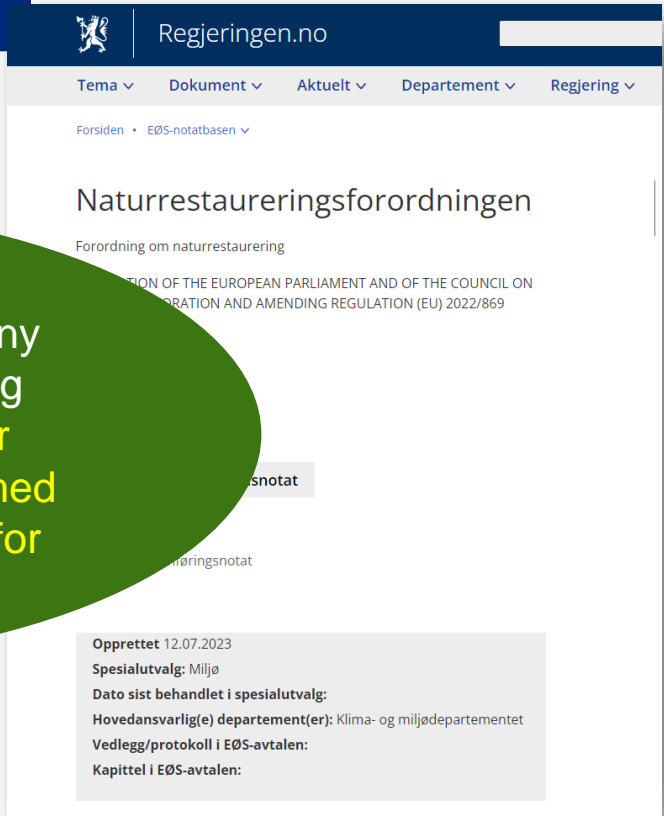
Regjeringen.no

Tema ⌄ Dokument ⌄ Aktuelt ⌄ Departement ⌄ Regjering ⌄

Forsiden • EØS-notatbasen ⌄

Naturrestaureringsforordningen

Forordning om naturrestaurering

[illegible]TION OF THE EUROPEAN PARLIAMENT AND OF THE COUNCIL ON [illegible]ORATION AND AMENDING REGULATION (EU) 2022/869

ny
g
r
ned
for

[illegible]snotat

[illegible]nøringsnotat

Opprettet 12.07.2023
Spesialutvalg: Miljø
Dato sist behandlet i spesialutvalg:
Hovedansvarlig(e) departement(er): Klima- og miljødepartementet
Vedlegg/protokoll i EØS-avtalen:
Kapittel i EØS-avtalen: